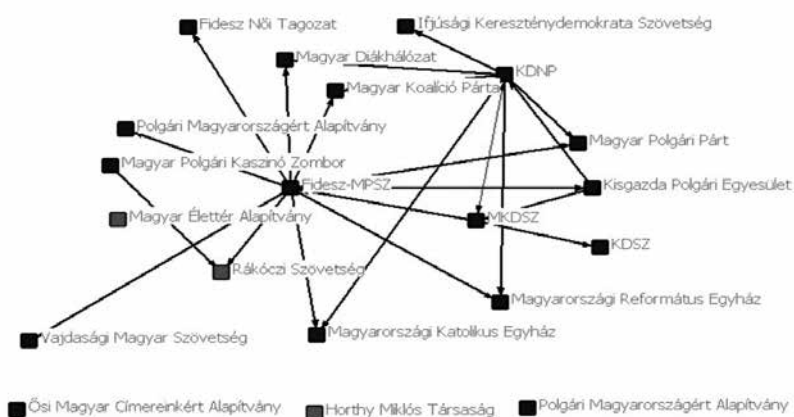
Fidesz Női Tagozat

Ifjúsági Kereszténydemokrata Szövetség

Magyar Diákhálózat

KDNP

Magyar Koalíció Pártja

Polgári Magyarországért Alapítvány

Magyar Polgári Párt

Magyar Polgári Kaszinó Zombor

Fidesz-MPSZ

Kisgazda Polgári Egyesület

Magyar Élettér Alapítvány

MKDSZ

KDSZ

Rákóczi Szövetség

Magyarországi Református Egyház

Vajdasági Magyar Szövetség

Magyarországi Katolikus Egyház

Ősi Magyar Címereinkért Alapítvány

Horthy Miklós Társaság

Polgári Magyarországért Alapítvány